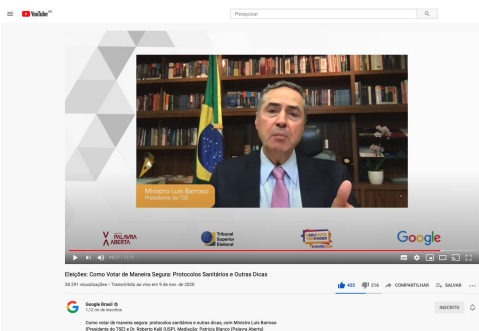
YouTube BR

Pesquisar

Ministro Luís Barroso
Presidente do TSE

PALAVRA ABERTA

Tribunal Superior Eleitoral

Google

Eleições: Como Votar de Maneira Segura: Protocolos Sanitários e Outras Dicas

38.291 visualizações • Transmitido ao vivo em 9 de nov. de 2020

425 216 COMPARTILHAR SALVAR

Google Brasil
1,12 mi de inscritos

INSCRITO

Como votar de maneira segura: protocolos sanitários e outras dicas, com Ministro Luís Barroso (Presidente do TSE) e Dr. Roberto Kalil (USP). Mediação: Patrícia Blanco (Palavra Aberta)